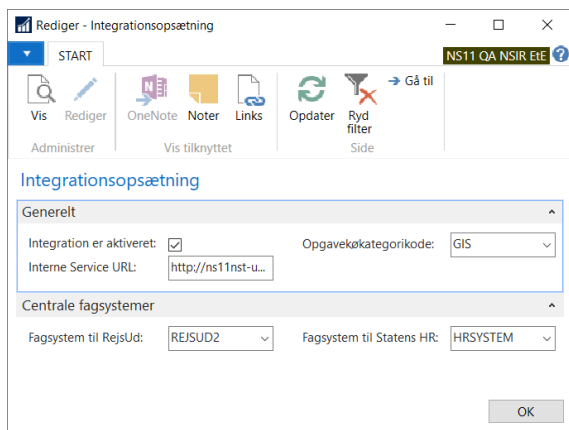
Rediger - Integrationsopsætning

START

NS11 QA NSIR EtE

Vis
Rediger
Administrer

OneNote
Noter
Links
Vis tilknyttet

Opdater
Ryd filter
Gå til
Side

Integrationsopsætning

Generelt

Integration er aktiveret: ✓
Interne Service URL: http://ns11nst-u...
Opgavekøkategorikode: GIS

Centrale fagsystemer

Fagsystem til RejsUd: REJSUD2
Fagsystem til Statens HR: HRSYSTEM

OK